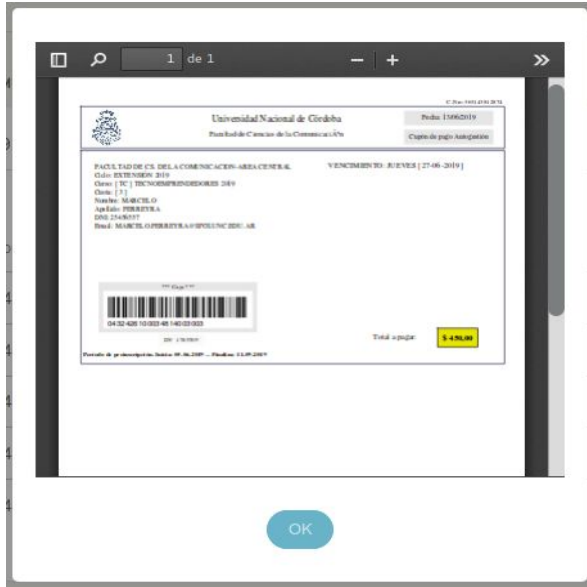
1 de 1

C.Nro:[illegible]

Universidad Nacional de Córdoba

Facultad de Ciencias de la Comunicación

Fecha: 13/06/2019

Cupón de pago Autogestión

FACULTAD DE CS. DE LA COMUNICACION-AREA GENERAL
Ciclo: EXTENSION 2019
Curso: [ TC ] TECNOEMPRENDEDORES 2019
Cuota: [ 3 ]
Nombre: MARCELO
Apellido: FERREYRA
DNI: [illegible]
Email: MARCELO.FERREYRA@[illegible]

VENCIMIENTO: JUEVES [ 27-06-2019 ]

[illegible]

0432-426 10 003 46 140 03 003

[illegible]

Total a pagar: $ 450,00

Periodo de preinscripción: Inicio: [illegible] -- Finaliza: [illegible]

OK